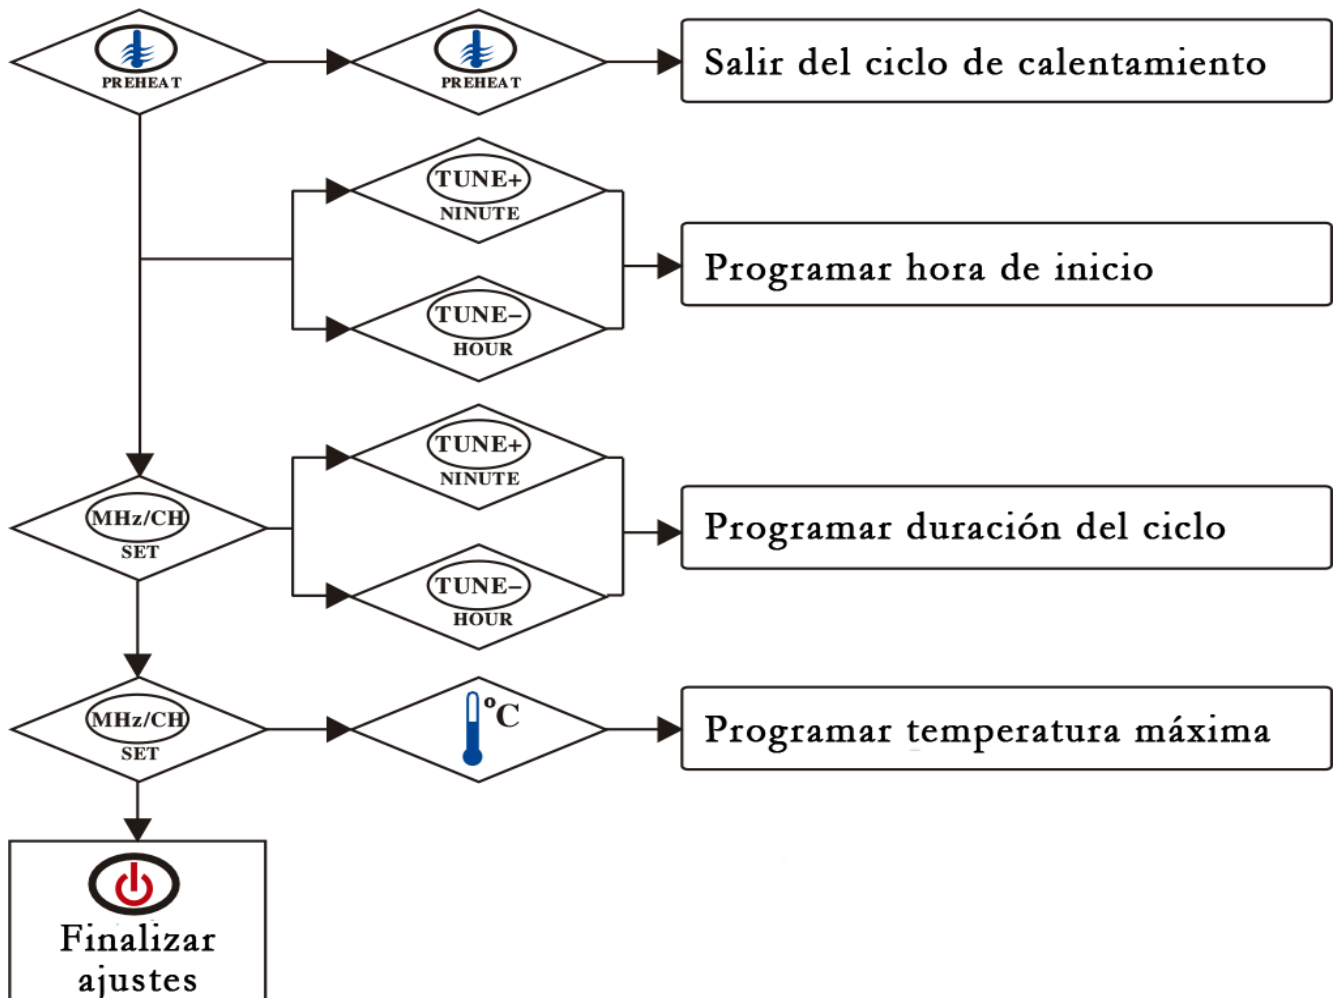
PREHEAT

PREHEAT

Salir del ciclo de calentamiento

TUNE+
NINUTE

TUNE–
HOUR

Programar hora de inicio

MHz/CH
SET

TUNE+
NINUTE

TUNE–
HOUR

Programar duración del ciclo

MHz/CH
SET

°C

Programar temperatura máxima

Finalizar ajustes